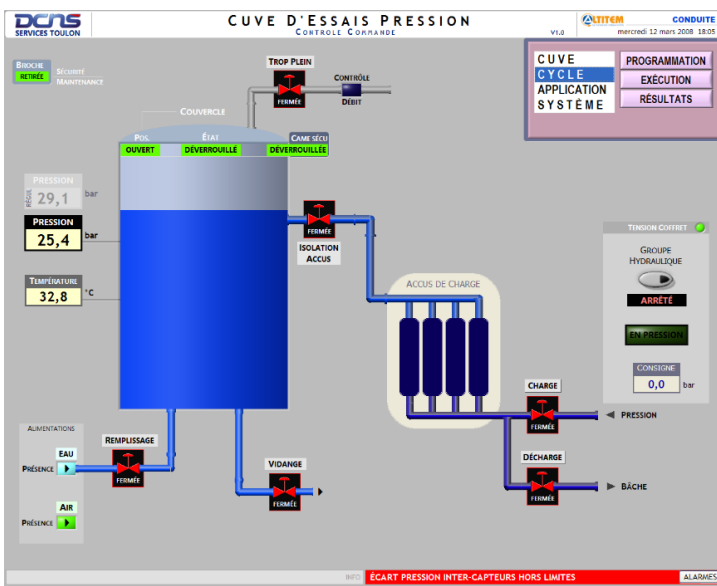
DCNS SERVICES TOULON

CUVE D'ESSAIS PRESSION
CONTROLE COMMANDE
V1.0

ALTITEM
CONDUITE
mercredi 12 mars 2008 18:05

BROCHE
RETIRÉE
SÉCURITÉ MAINTENANCE

TROP PLEIN
FERMÉE
CONTRÔLE
DÉBIT

CUVE
CYCLE
APPLICATION
SYSTÈME

PROGRAMMATION
EXÉCUTION
RÉSULTATS

COUVERCLE
POS.
ÉTAT
CAME SÉCU
OUVERT
DÉVERROUILLÉ
DÉVERROUILLÉE

PRESSION
RÉGUL
29,1
bar

PRESSION
25,4
bar

TEMPÉRATURE
32,8
°C

FERMÉE
ISOLATION ACCUS

ACCUS DE CHARGE

TENSION COFFRET
GROUPE HYDRAULIQUE
ARRÊTÉ
EN PRESSION
CONSIGNE
0,0
bar

CHARGE
FERMÉE
PRESSION

DÉCHARGE
FERMÉE
BÂCHE

ALIMENTATIONS
EAU
PRÉSENCE
AIR
PRÉSENCE

REMPLISSAGE
FERMÉE

VIDANGE
FERMÉE

INFO
ÉCART PRESSION INTER-CAPTEURS HORS LIMITES
ALARMES